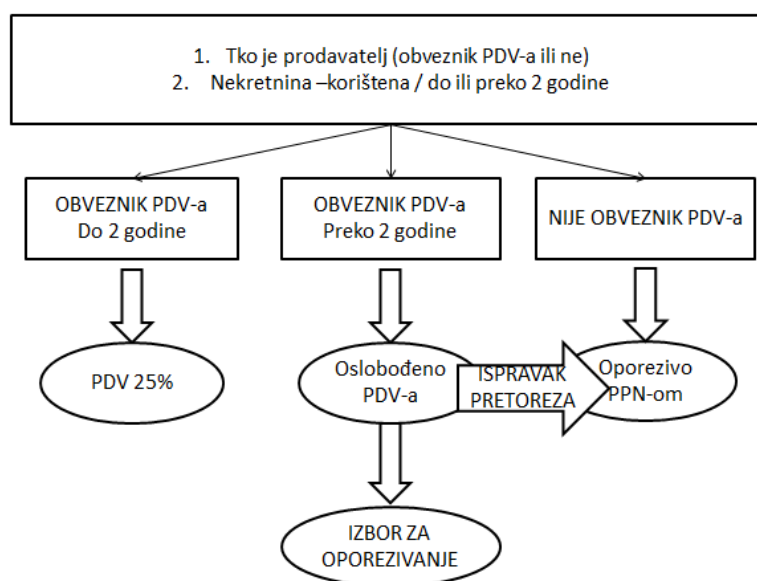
1. Tko je prodavatelj (obveznik PDV-a ili ne)
2. Nekretnina –korištena / do ili preko 2 godine

OBVEZNIK PDV-a
Do 2 godine

OBVEZNIK PDV-a
Preko 2 godine

NIJE OBVEZNIK PDV-a

PDV 25%

Oslobođeno PDV-a

ISPRAVAK PRETOREZA

Oporezivo PPN-om

IZBOR ZA OPOREZIVANJE